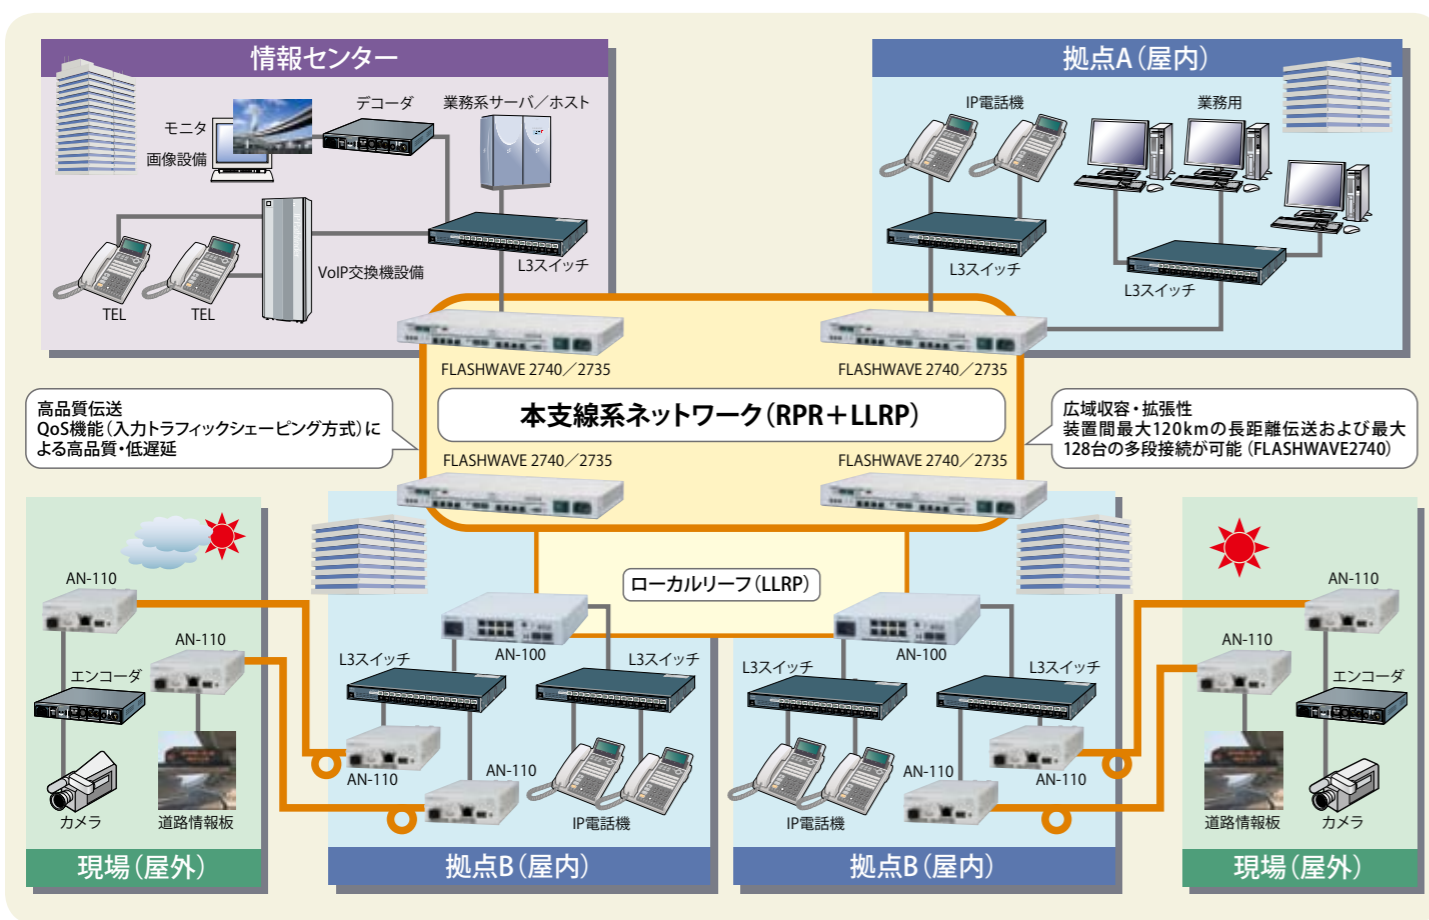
情報センター

モニタ
画像設備
デコーダ
業務系サーバ／ホスト
TEL
TEL
VoIP交換機設備
L3スイッチ

拠点A（屋内）

IP電話機
業務用
L3スイッチ
L3スイッチ

FLASHWAVE 2740／2735
FLASHWAVE 2740／2735
本支線系ネットワーク（RPR＋LLRP）
FLASHWAVE 2740／2735
FLASHWAVE 2740／2735

高品質伝送
QoS機能（入力トラフィックシェーピング方式）による高品質・低遅延

広域収容・拡張性
装置間最大120kmの長距離伝送および最大128台の多段接続が可能（FLASHWAVE2740）

ローカルリーフ（LLRP）

AN-110
AN-110
エンコーダ
カメラ
道路情報板
現場（屋外）

L3スイッチ
AN-100
L3スイッチ
AN-110
AN-110
IP電話機
拠点B（屋内）

L3スイッチ
AN-100
L3スイッチ
IP電話機
AN-110
AN-110
拠点B（屋内）

AN-110
AN-110
エンコーダ
道路情報板
カメラ
現場（屋外）